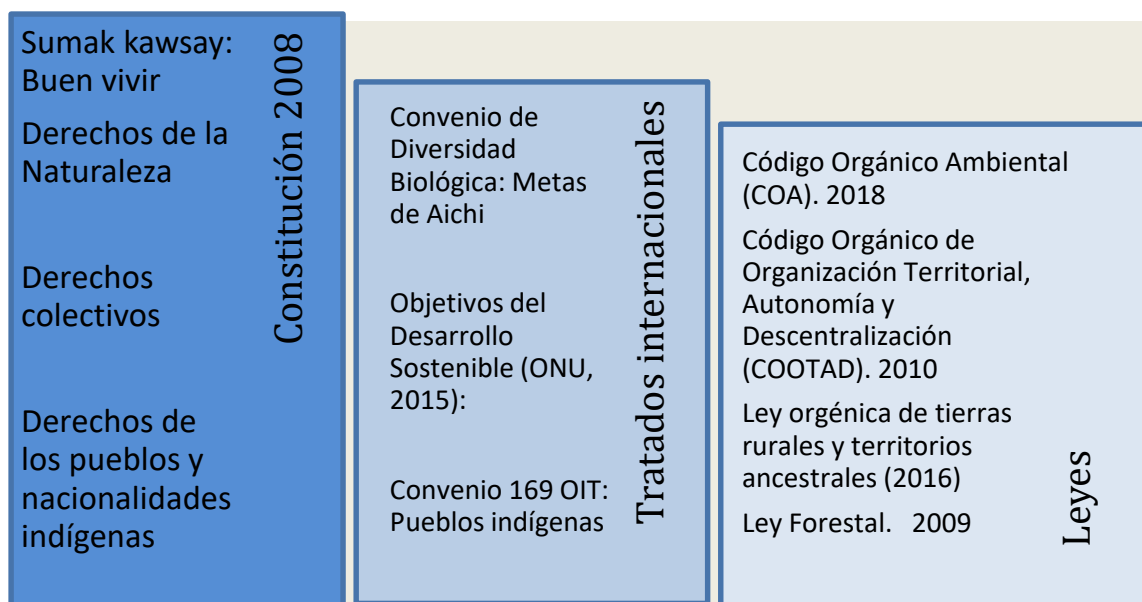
Constitución 2008

Sumak kawsay: Buen vivir

Derechos de la Naturaleza

Derechos colectivos

Derechos de los pueblos y nacionalidades indígenas

Tratados internacionales

Convenio de Diversidad Biológica: Metas de Aichi

Objetivos del Desarrollo Sostenible (ONU, 2015):

Convenio 169 OIT: Pueblos indígenas

Leyes

Código Orgánico Ambiental (COA). 2018

Código Orgánico de Organización Territorial, Autonomía y Descentralización (COOTAD). 2010

Ley orgánica de tierras rurales y territorios ancestrales (2016)

Ley Forestal. 2009